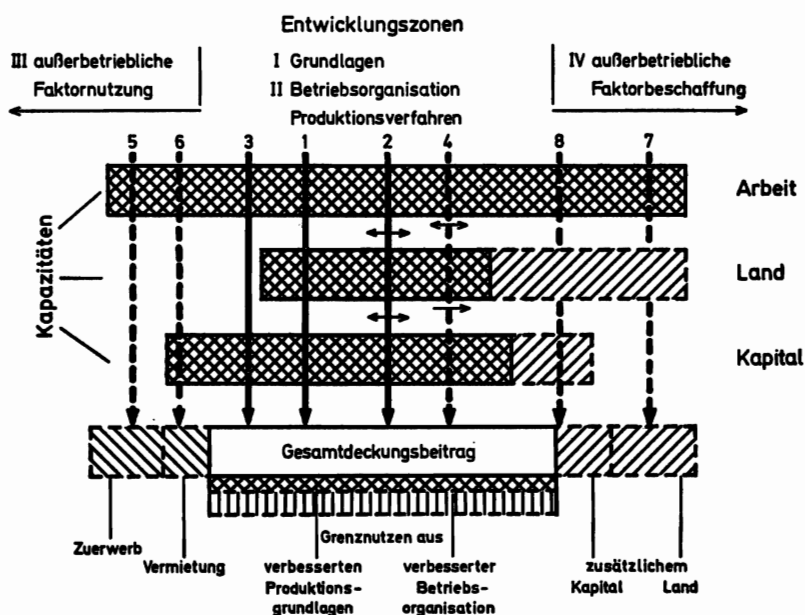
Entwicklungszonen

III außerbetriebliche Faktornutzung

I Grundlagen
II Betriebsorganisation
Produktionsverfahren

IV außerbetriebliche Faktorbeschaffung

5 6 3 1 2 4 8 7

Kapazitäten

Arbeit

Land

Kapital

Gesamtdeckungsbeitrag

Grenznutzen aus

Zuerwerb

Vermietung

verbesserten Produktionsgrundlagen

verbesserter Betriebsorganisation

zusätzlichem
Kapital Land